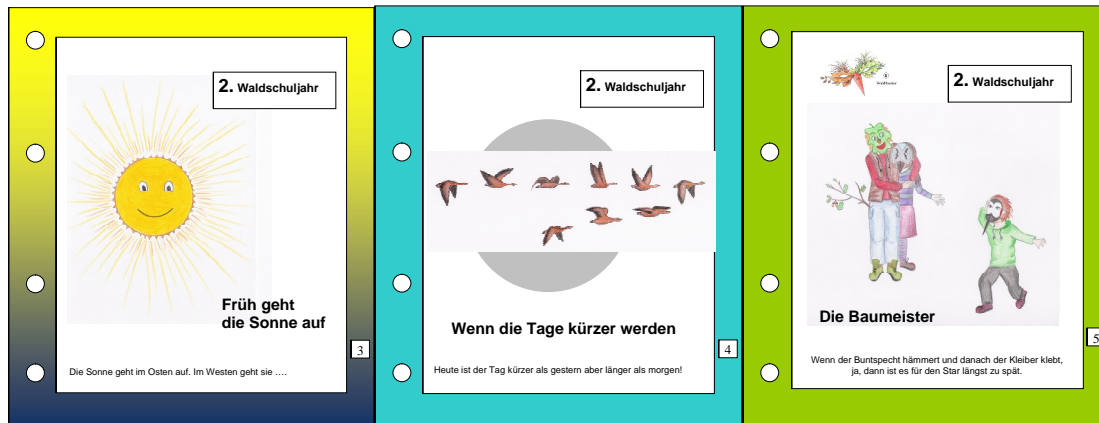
2. Waldschuljahr

Früh geht die Sonne auf

3

Die Sonne geht im Osten auf. Im Westen geht sie ....

2. Waldschuljahr

Wenn die Tage kürzer werden

4

Heute ist der Tag kürzer als gestern aber länger als morgen!

2. Waldschuljahr

Die Baumeister

5

Wenn der Buntspecht hämmert und danach der Kleiber klebt, ja, dann ist es für den Star längst zu spät.